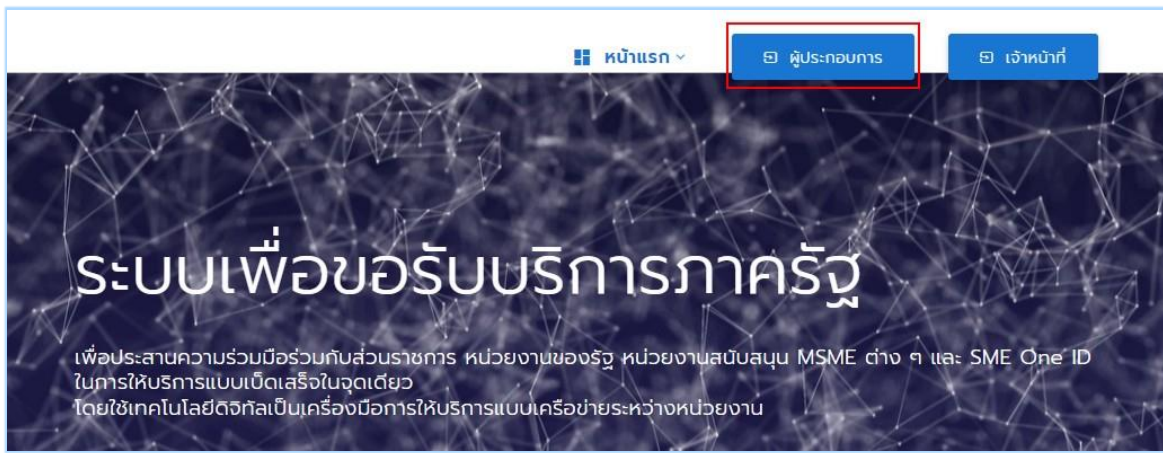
หน้าแรก

ผู้ประกอบการ

เจ้าหน้าที่

ระบบเพื่อขอรับบริการภาครัฐ

เพื่อประสานความร่วมมือร่วมกับส่วนราชการ หน่วยงานของรัฐ หน่วยงานสนับสนุน MSME ต่าง ๆ และ SME One ID ในการให้บริการแบบเบ็ดเสร็จในจุดเดียว
โดยใช้เทคโนโลยีดิจิทัลเป็นเครื่องมือการให้บริการแบบเครือข่ายระหว่างหน่วยงาน